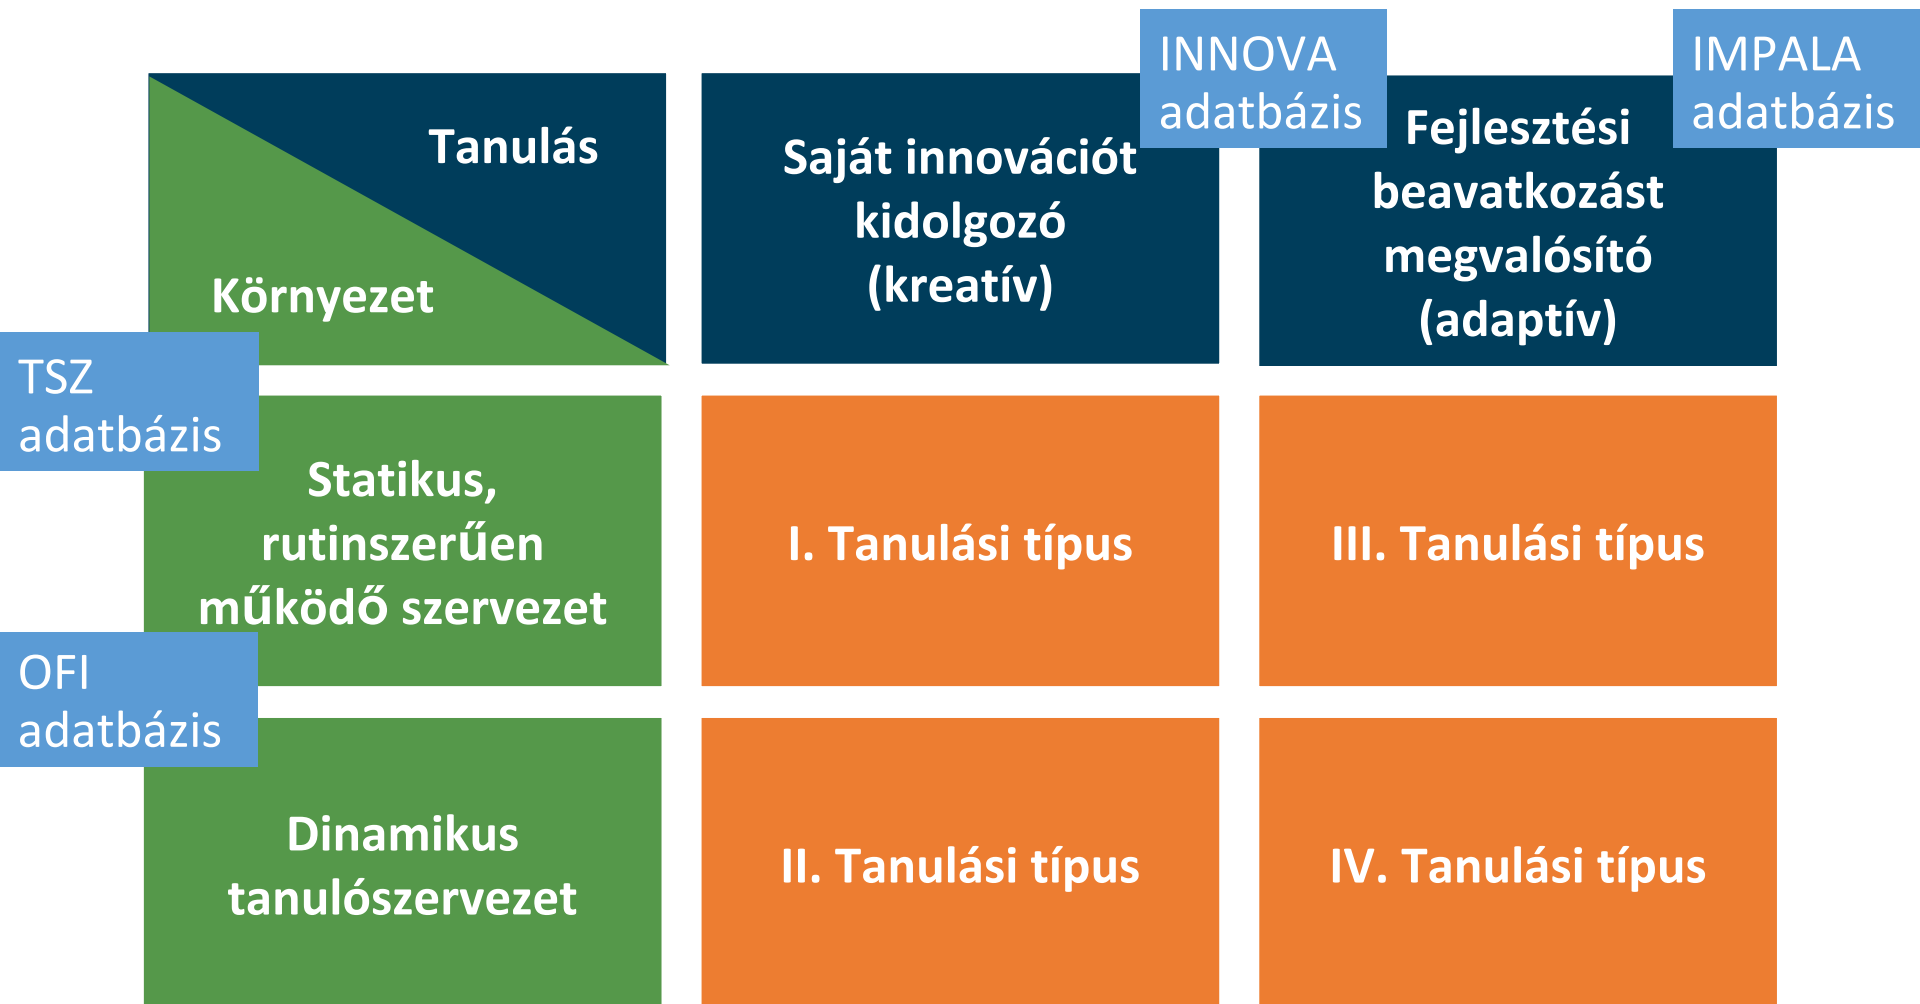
INNOVA adatbázis

IMPALA adatbázis

| Tanulás / Környezet | Saját innovációt kidolgozó (kreatív) | Fejlesztési beavatkozást megvalósító (adaptív) |
|---|---|---|
| Statikus, rutinszerűen működő szervezet | I. Tanulási típus | III. Tanulási típus |
| Dinamikus tanulószervezet | II. Tanulási típus | IV. Tanulási típus |

TSZ adatbázis

OFI adatbázis